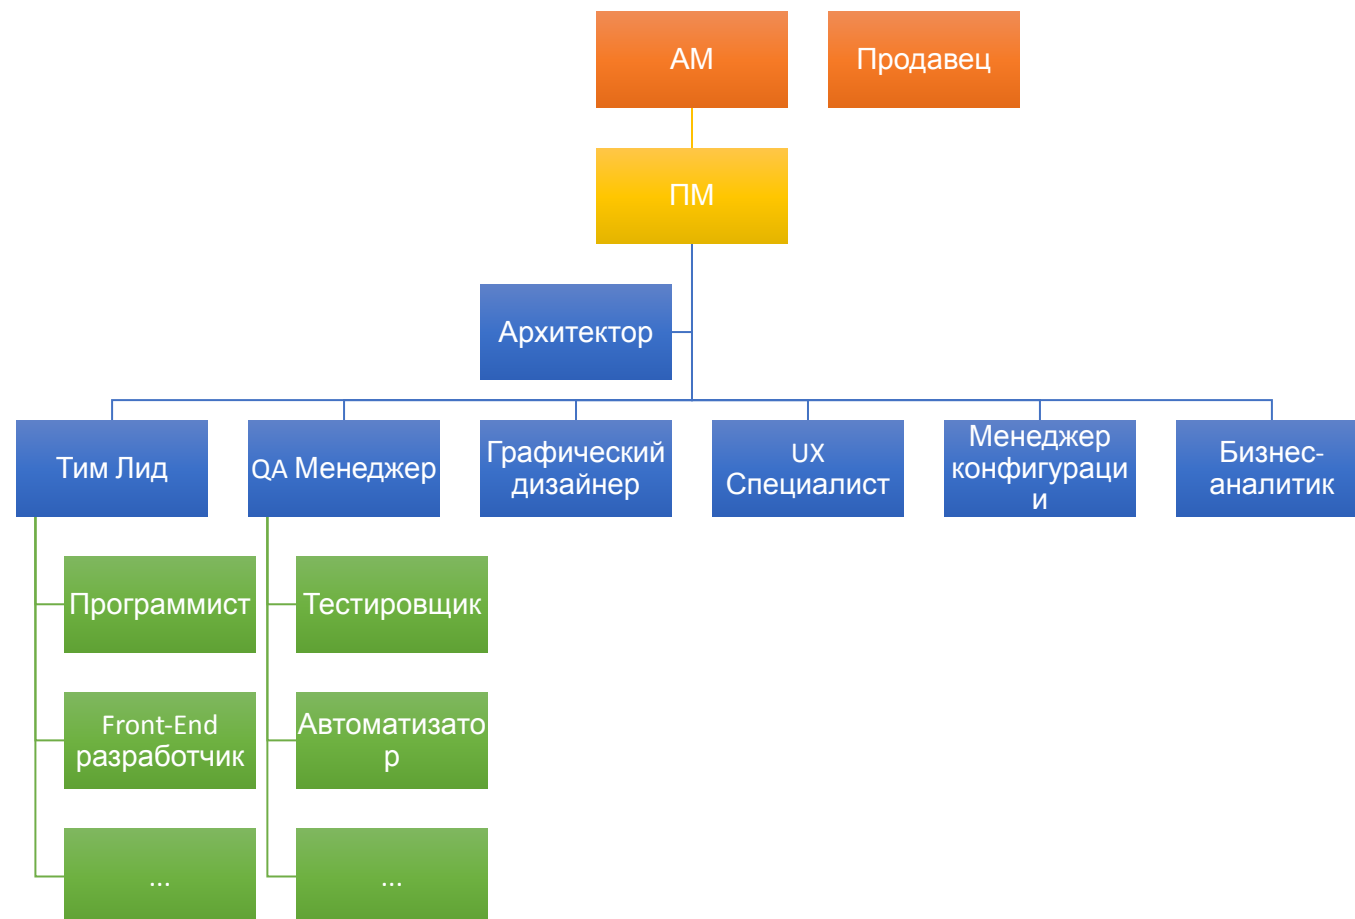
АМ

Продавец

ПМ

Архитектор

Тим Лид

QA Менеджер

Графический дизайнер

UX Специалист

Менеджер конфигураци и

Бизнес-аналитик

Программист

Front-End разработчик

...

Тестировщик

Автоматизато р

...